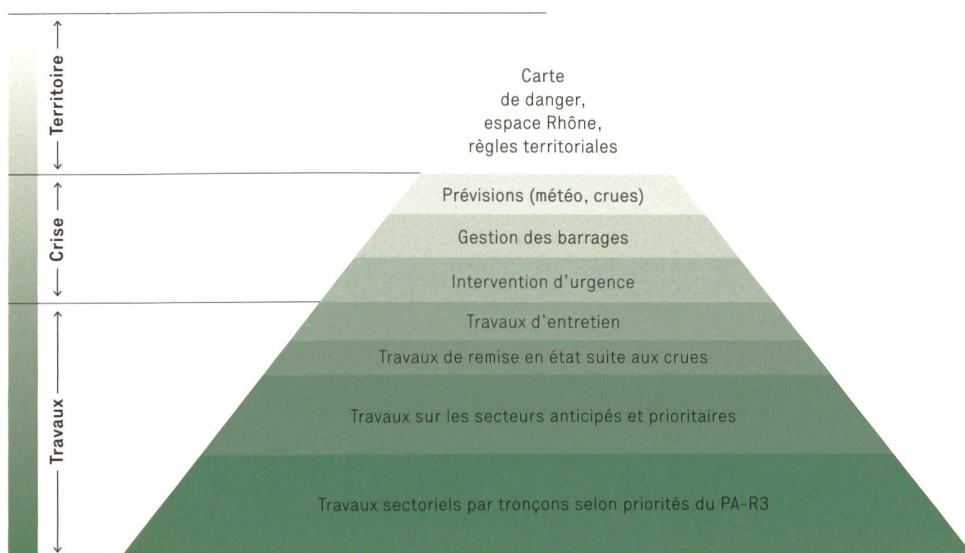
Territoire

Crise

Travaux

Carte de danger, espace Rhône, règles territoriales

Prévisions (météo, crues)

Gestion des barrages

Intervention d'urgence

Travaux d'entretien

Travaux de remise en état suite aux crues

Travaux sur les secteurs anticipés et prioritaires

Travaux sectoriels par tronçons selon priorités du PA-R3